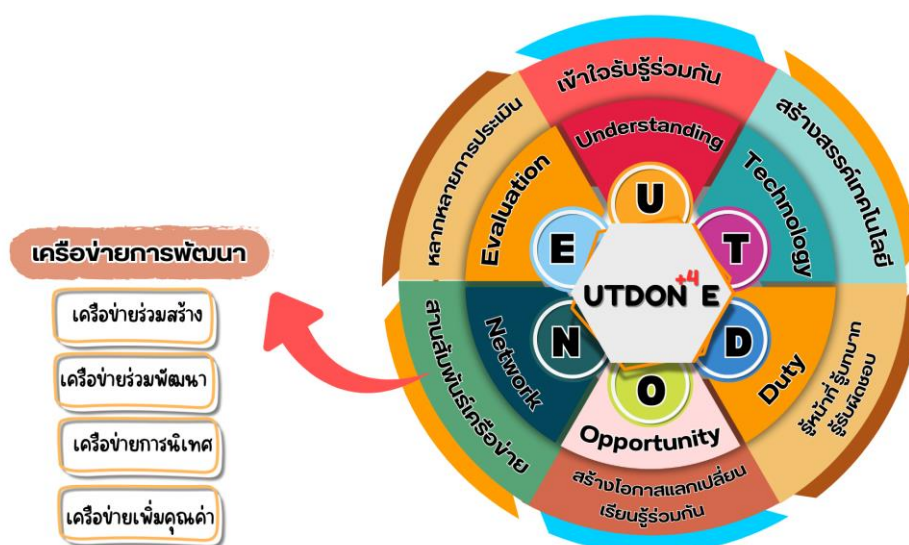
เครือข่ายการพัฒนา

เครือข่ายร่วมสร้าง

เครือข่ายร่วมพัฒนา

เครือข่ายการนิเทศ

เครือข่ายเพิ่มคุณค่า

เข้าใจรับรู้ร่วมกัน

Understanding

สร้างสรรค์เทคโนโลยี

Technology

รู้หน้าที่ รู้บทบาท รู้รับผิดชอบ

Duty

สร้างโอกาสแลกเปลี่ยนเรียนรู้ร่วมกัน

Opportunity

สานสัมพันธ์เครือข่าย

Network

หลากหลายการประเมิน

Evaluation

U

T

D

O

N

E

UTDON $^{+4}$ E